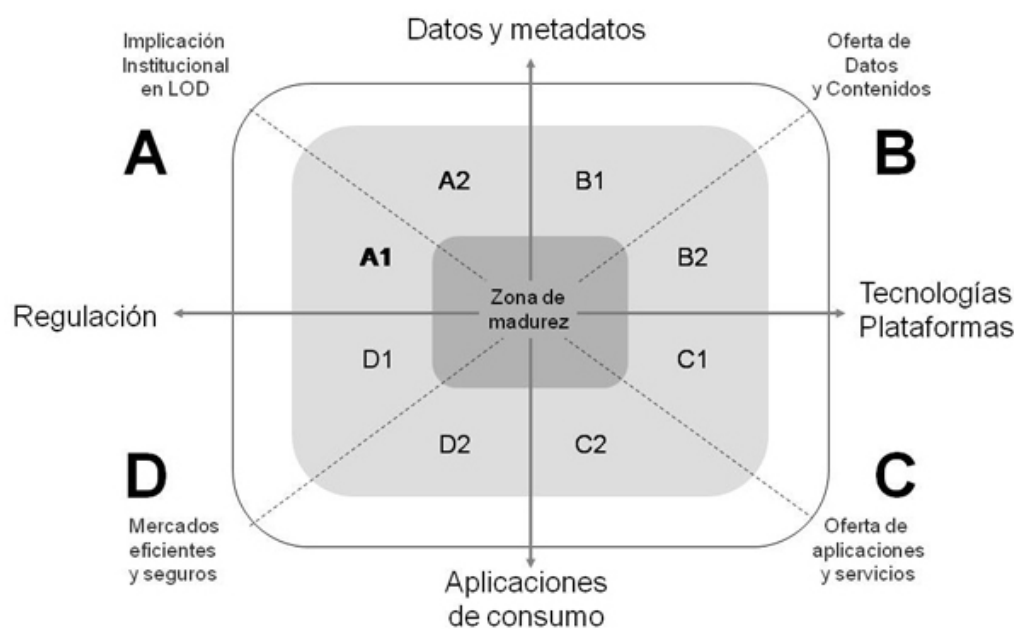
Implicación Institucional en LOD

Datos y metadatos

Oferta de Datos y Contenidos

A

B

A2

B1

A1

B2

Regulación

Zona de madurez

Tecnologías Plataformas

D1

C1

D2

C2

D

C

Mercados eficientes y seguros

Aplicaciones de consumo

Oferta de aplicaciones y servicios